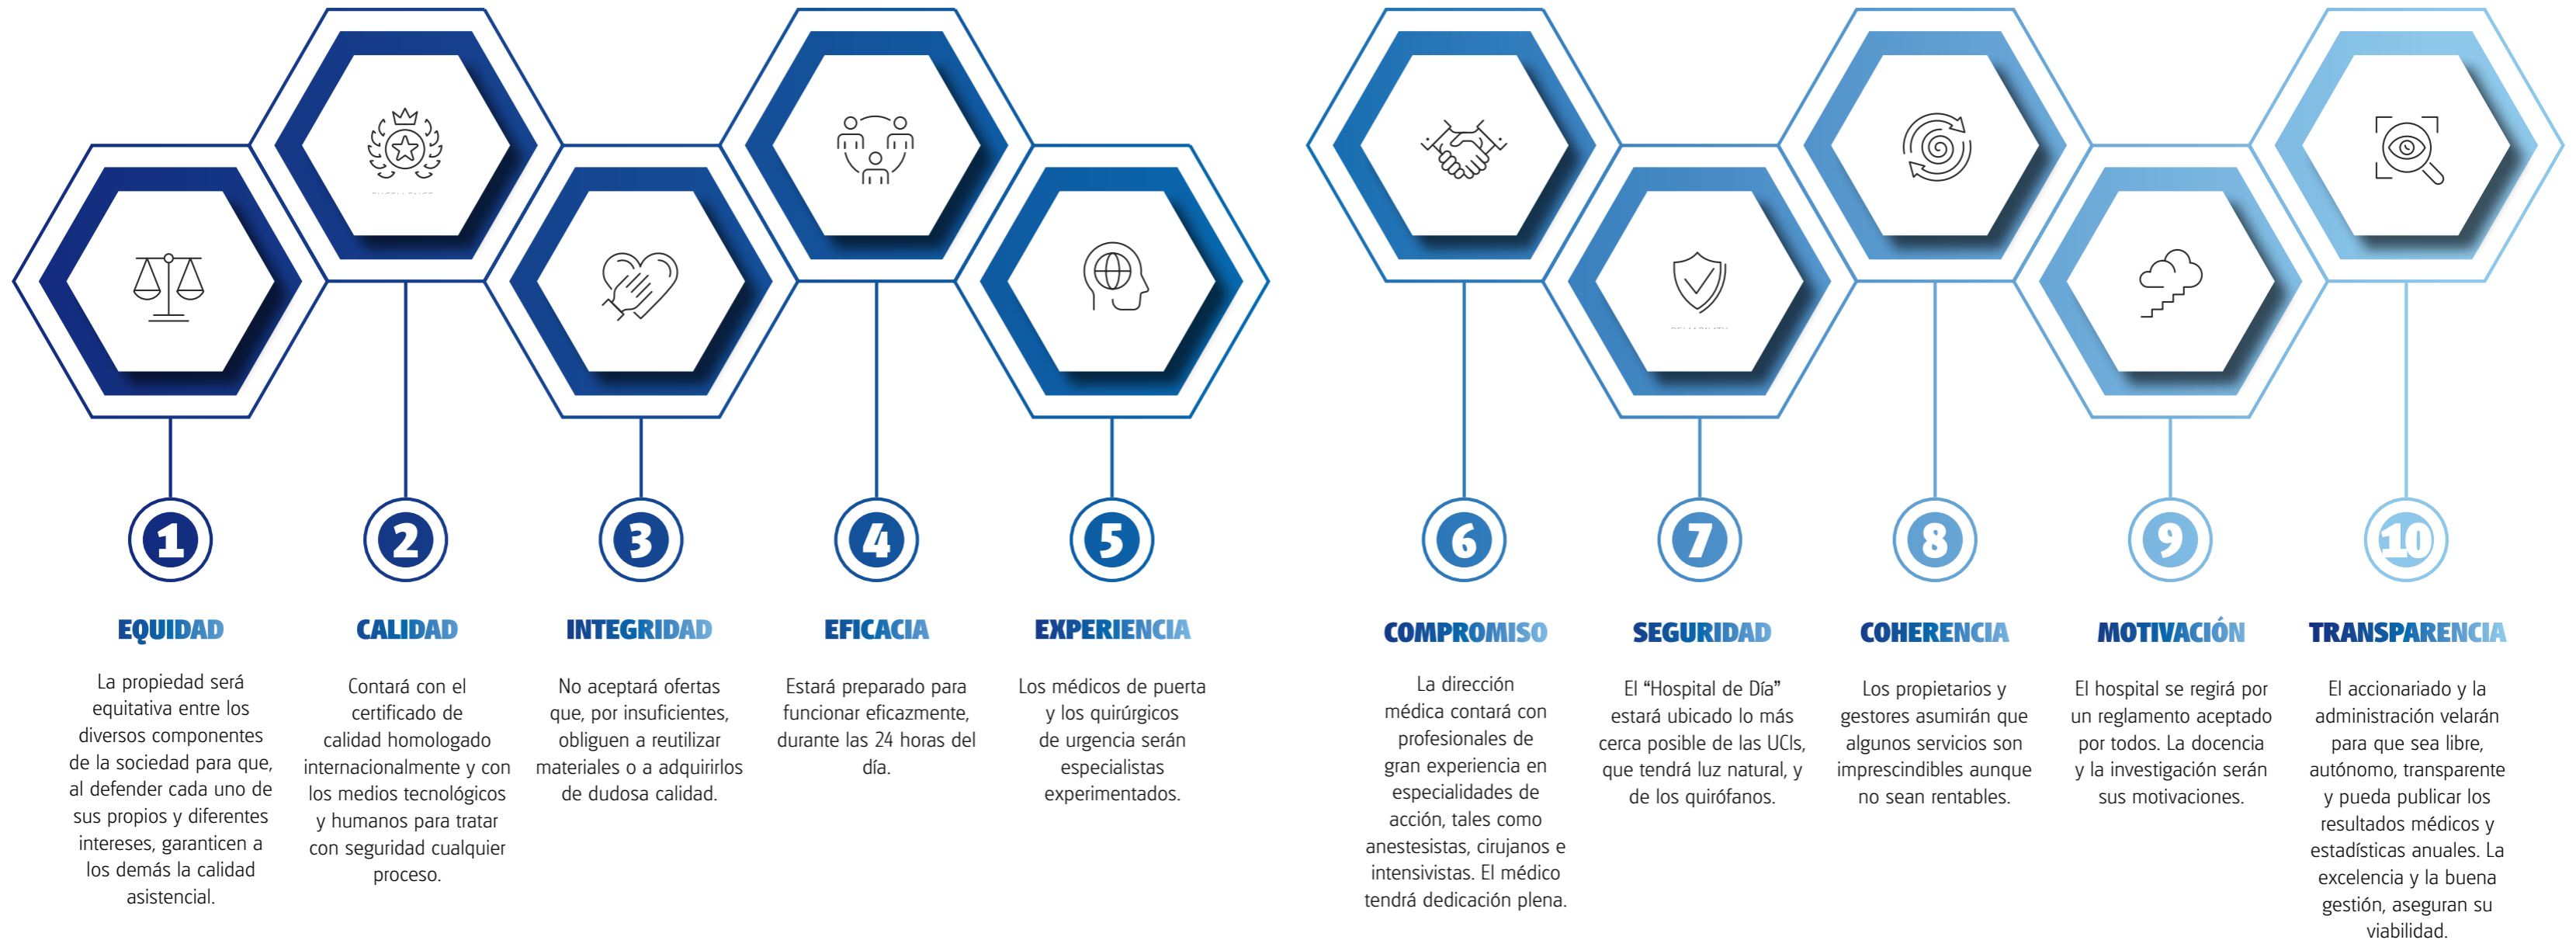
1

EQUIDAD

La propiedad será equitativa entre los diversos componentes de la sociedad para que, al defender cada uno de sus propios y diferentes intereses, garanticen a los demás la calidad asistencial.

2

CALIDAD

Contará con el certificado de calidad homologado internacionalmente y con los medios tecnológicos y humanos para tratar con seguridad cualquier proceso.

3

INTEGRIDAD

No aceptará ofertas que, por insuficientes, obliguen a reutilizar materiales o a adquirirlos de dudosa calidad.

4

EFICACIA

Estará preparado para funcionar eficazmente, durante las 24 horas del día.

5

EXPERIENCIA

Los médicos de puerta y los quirúrgicos de urgencia serán especialistas experimentados.

6

COMPROMISO

La dirección médica contará con profesionales de gran experiencia en especialidades de acción, tales como anestesistas, cirujanos e intensivistas. El médico tendrá dedicación plena.

7

SEGURIDAD

El “Hospital de Día” estará ubicado lo más cerca posible de las UCIs, que tendrá luz natural, y de los quirófanos.

8

COHERENCIA

Los propietarios y gestores asumirán que algunos servicios son imprescindibles aunque no sean rentables.

9

MOTIVACIÓN

El hospital se regirá por un reglamento aceptado por todos. La docencia y la investigación serán sus motivaciones.

10

TRANSPARENCIA

El accionariado y la administración velarán para que sea libre, autónomo, transparente y pueda publicar los resultados médicos y estadísticas anuales. La excelencia y la buena gestión, aseguran su viabilidad.